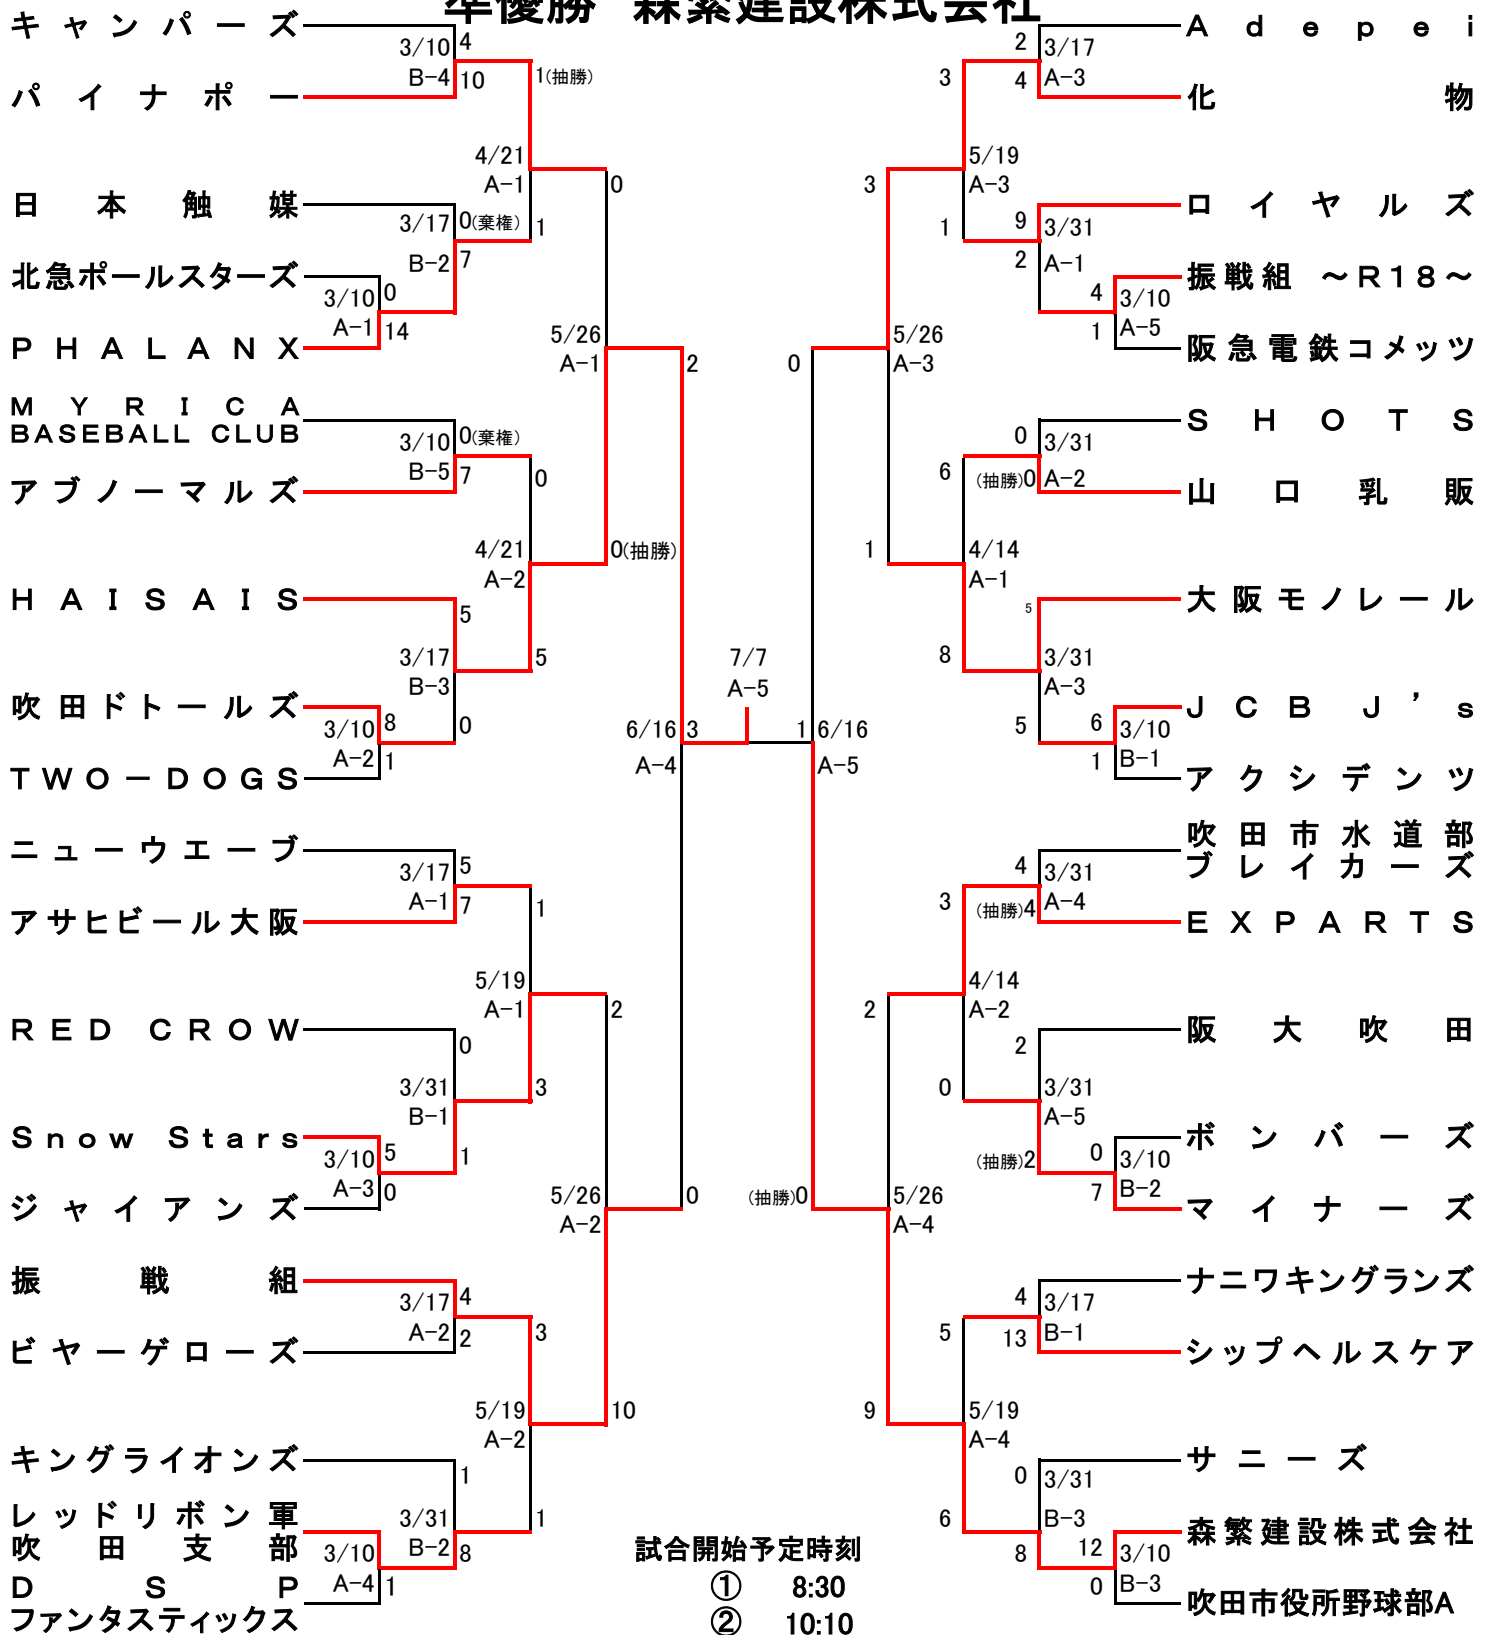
準優勝 森繁建設株式会社

キャンパーズ
パイナポー
日本触媒
北急ポールスターズ
PHALANX
MYRICA BASEBALL CLUB
アブノーマルズ
HAISAIS
吹田ドトールズ
TWO－DOGS
ニューウエーブ
アサヒビール大阪
RED CROW
Snow Stars
ジャイアンズ
振戦組
ビヤーゲローズ
キングライオンズ
レッドリボン軍吹田支部
DSP ファンタスティックス

Adepei
化物
ロイヤルズ
振戦組 ～R18～
阪急電鉄コメッツ
SHOTS
山口乳販
大阪モノレール
JCB J's
アクシデンツ
吹田市水道部ブレイカーズ
EXPARTS
阪大吹田
ボンバーズ
マイナーズ
ナニワキングランズ
シップヘルスケア
サニーズ
森繁建設株式会社
吹田市役所野球部A

3/10 B-4 4 10
1(抽勝)
4/21 A-1 0 1
3/17 B-2 0(棄権) 7
3/10 A-1 0 14
5/26 A-1 2
3/10 B-5 0(棄権) 7
0
4/21 A-2 0(抽勝) 5
5
3/17 B-3 0
3/10 A-2 8 1
6/16 A-4 3
7/7 A-5
1 6/16 A-5
3/17 A-1 5 7
1
5/19 A-1 2
0
3/31 B-1 3 1
3/10 A-3 5 0
5/26 A-2 0
3/17 A-2 4 2
3
5/19 A-2 10
1
3/31 B-2 1 8
3/10 A-4 1

3/17 A-3 2 4
3
5/19 A-3 3
1
3/31 A-1 9 2
3/10 A-5 4 1
5/26 A-3 0
3/31 A-2 0 (抽勝)0
6
4/14 A-1 1
5
3/31 A-3 8 5
3/10 B-1 6 1
3/31 A-4 4 (抽勝)4
3
4/14 A-2 2
3/31 A-5 2 0 (抽勝)2
3/10 B-2 0 7
5/26 A-4 (抽勝)0
3/17 B-1 4 13
5
5/19 A-4 9
3/31 B-3 0 6
3/10 B-3 12 0 8

試合開始予定時刻
① 8:30
② 10:10